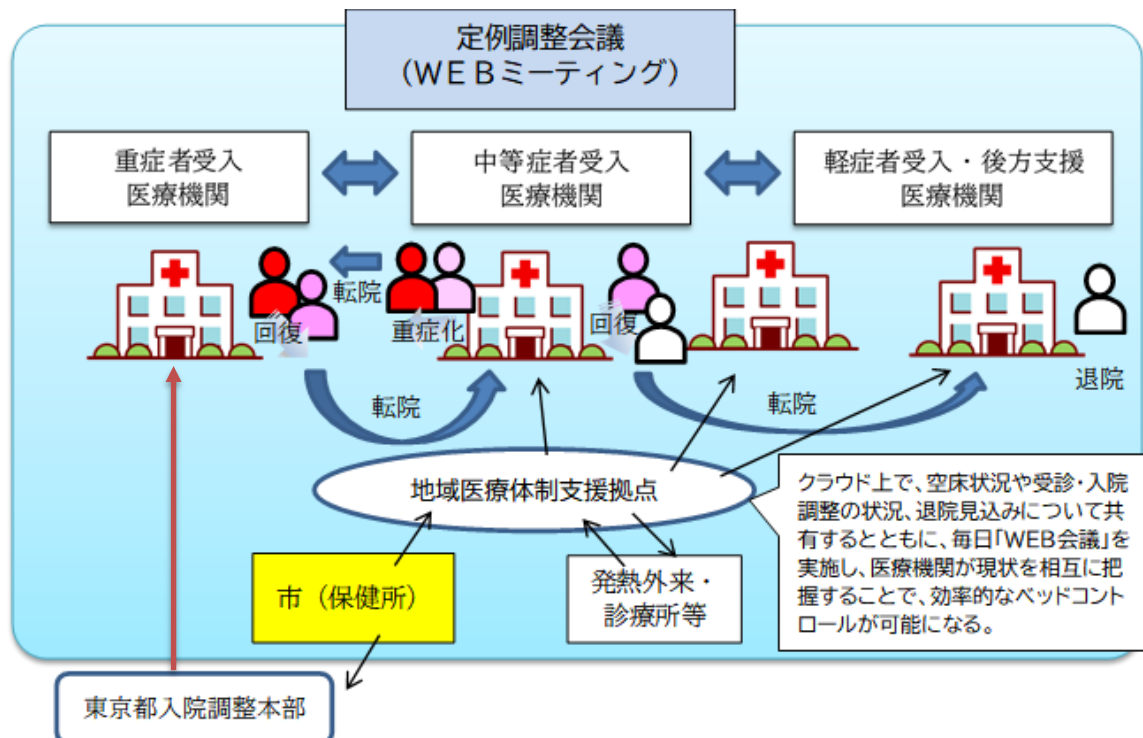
定例調整会議
（ＷＥＢミーティング）

重症者受入
医療機関

中等症者受入
医療機関

軽症者受入・後方支援
医療機関

転院

回復

重症化

回復

転院

転院

退院

地域医療体制支援拠点

クラウド上で、空床状況や受診・入院調整の状況、退院見込みについて共有するとともに、毎日「WEB会議」を実施し、医療機関が現状を相互に把握することで、効率的なベッドコントロールが可能になる。

市（保健所）

発熱外来・
診療所等

東京都入院調整本部